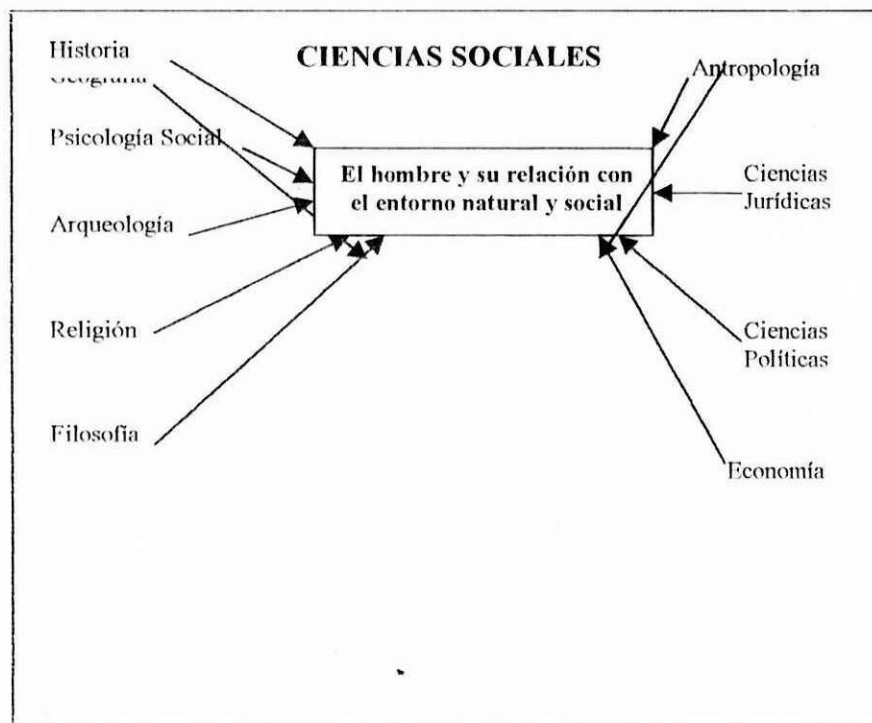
CIENCIAS SOCIALES

Historia

Geografía

Psicología Social

Arqueología

Religión

Filosofía

El hombre y su relación con el entorno natural y social

Antropología

Ciencias Jurídicas

Ciencias Políticas

Economía